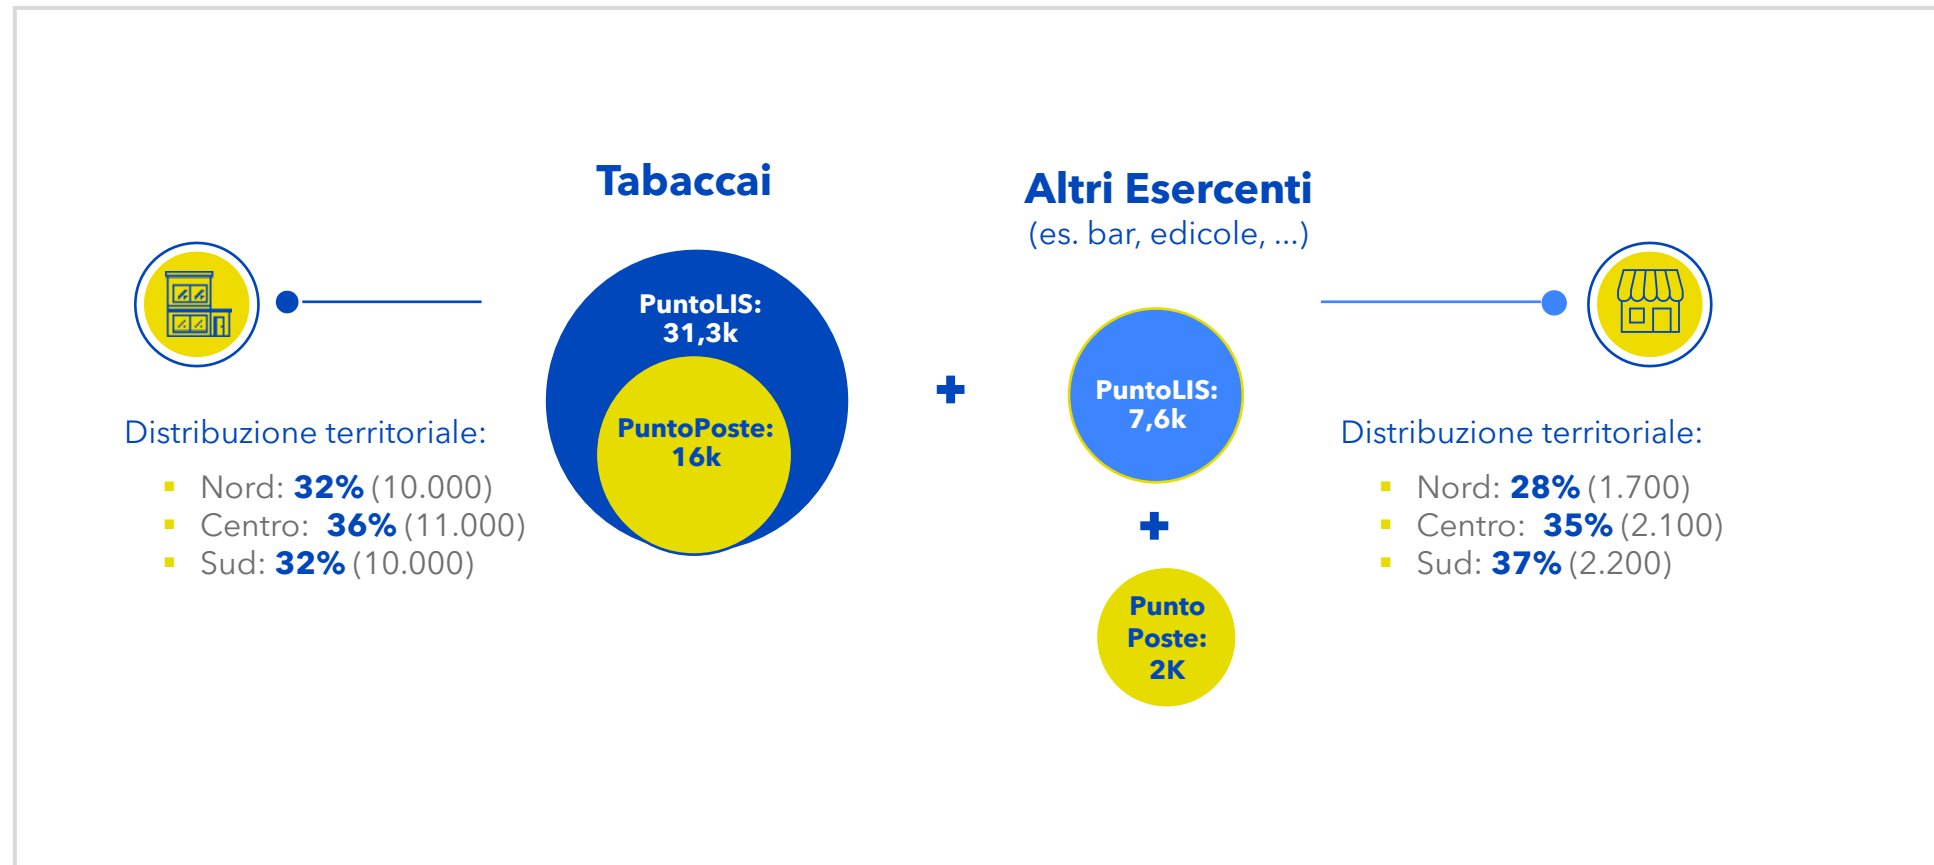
Tabaccai

Distribuzione territoriale:

- Nord: **32%** (10.000)
- Centro: **36%** (11.000)
- Sud: **32%** (10.000)

PuntoLIS: 31,3k

PuntoPoste: 16k

+

Altri Esercenti
(es. bar, edicole, ...)

PuntoLIS: 7,6k

+

Punto Poste: 2K

Distribuzione territoriale:

- Nord: **28%** (1.700)
- Centro: **35%** (2.100)
- Sud: **37%** (2.200)